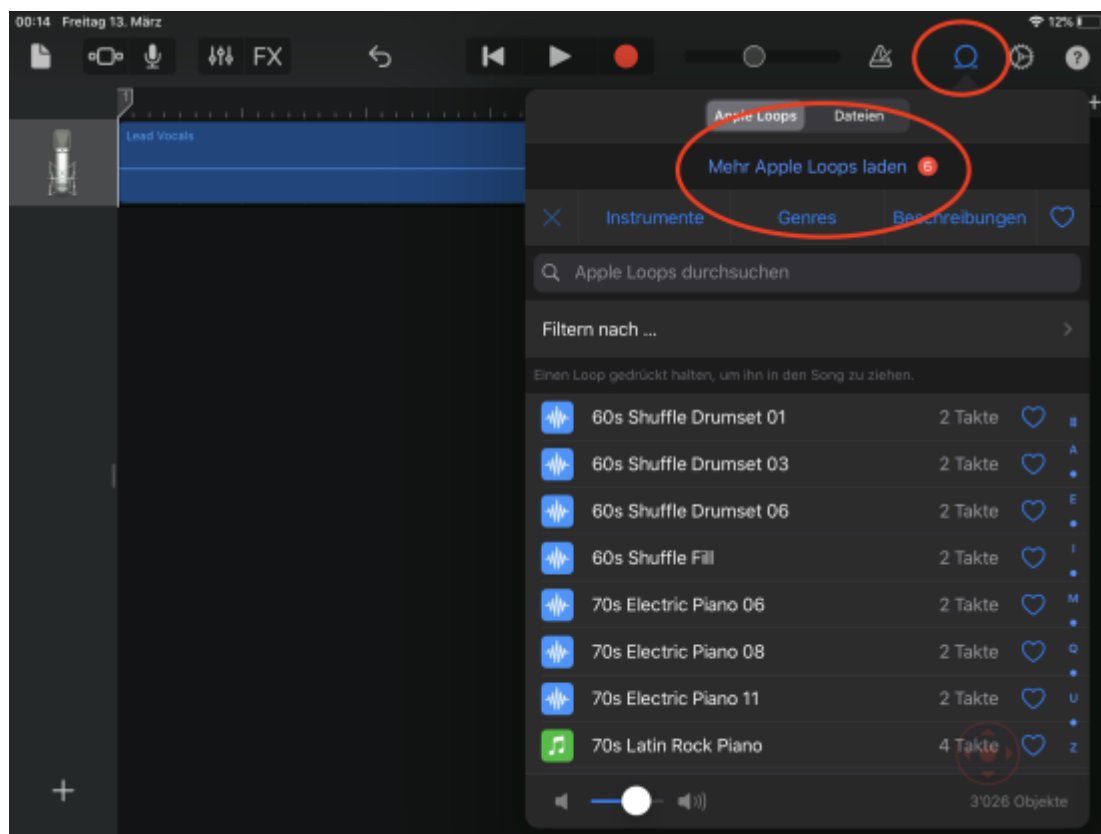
00:14 Freitag 13. März

12%

FX

1

Lead Vocals

Apple Loops Dateien

Mehr Apple Loops laden 6

Instrumente Genres Beschreibungen

Apple Loops durchsuchen

Filtern nach ...

Einen Loop gedrückt halten, um ihn in den Song zu ziehen.

| | | |
|---|---|---|
| 60s Shuffle Drumset 01 | 2 Takte | # |
| 60s Shuffle Drumset 03 | 2 Takte | A |
| 60s Shuffle Drumset 06 | 2 Takte | E |
| 60s Shuffle Fill | 2 Takte | I |
| 70s Electric Piano 06 | 2 Takte | M |
| 70s Electric Piano 08 | 2 Takte | Q |
| 70s Electric Piano 11 | 2 Takte | U |
| 70s Latin Rock Piano | 4 Takte | Z |

3'026 Objekte